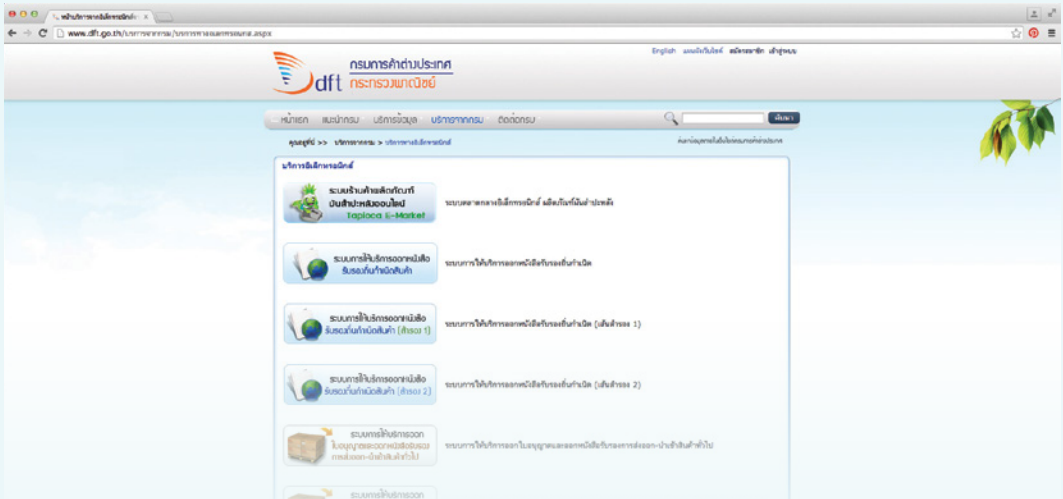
หน้าบริการทางอิเล็กทรอนิกส์ ×

www.dft.go.th/บริการจากกรม/บริการทางอิเล็กทรอนิกส์.aspx

English แผนผังเว็บไซต์ สมัครสมาชิก เข้าสู่ระบบ

กรมการค้าต่างประเทศ
dft กระทรวงพาณิชย์

หน้าแรก แนะนำกรม บริการข้อมูล บริการจากกรม ติดต่อกรม ค้นหา

คุณอยู่ที่ >> บริการจากกรม > บริการทางอิเล็กทรอนิกส์

ค้นหาข้อมูลภายในเว็บไซต์กรมการค้าต่างประเทศ

บริการอิเล็กทรอนิกส์

ระบบร้านค้าผลิตภัณฑ์มันสำปะหลังออนไลน์ Tapioca E-Market

ระบบตลาดกลางอิเล็กทรอนิกส์ ผลิตภัณฑ์มันสำปะหลัง

ระบบการให้บริการออกหนังสือรับรองถิ่นกำเนิดสินค้า

ระบบการให้บริการออกหนังสือรับรองถิ่นกำเนิด

ระบบการให้บริการออกหนังสือรับรองถิ่นกำเนิดสินค้า (สำรอง 1)

ระบบการให้บริการออกหนังสือรับรองถิ่นกำเนิด (เส้นสำรอง 1)

ระบบการให้บริการออกหนังสือรับรองถิ่นกำเนิดสินค้า (สำรอง 2)

ระบบการให้บริการออกหนังสือรับรองถิ่นกำเนิด (เส้นสำรอง 2)

ระบบการให้บริการออกใบอนุญาตและออกหนังสือรับรองการส่งออก-นำเข้าสินค้าทั่วไป

ระบบการให้บริการออกใบอนุญาตและออกหนังสือรับรองการส่งออก-นำเข้าสินค้าทั่วไป

ระบบการให้บริการออก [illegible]